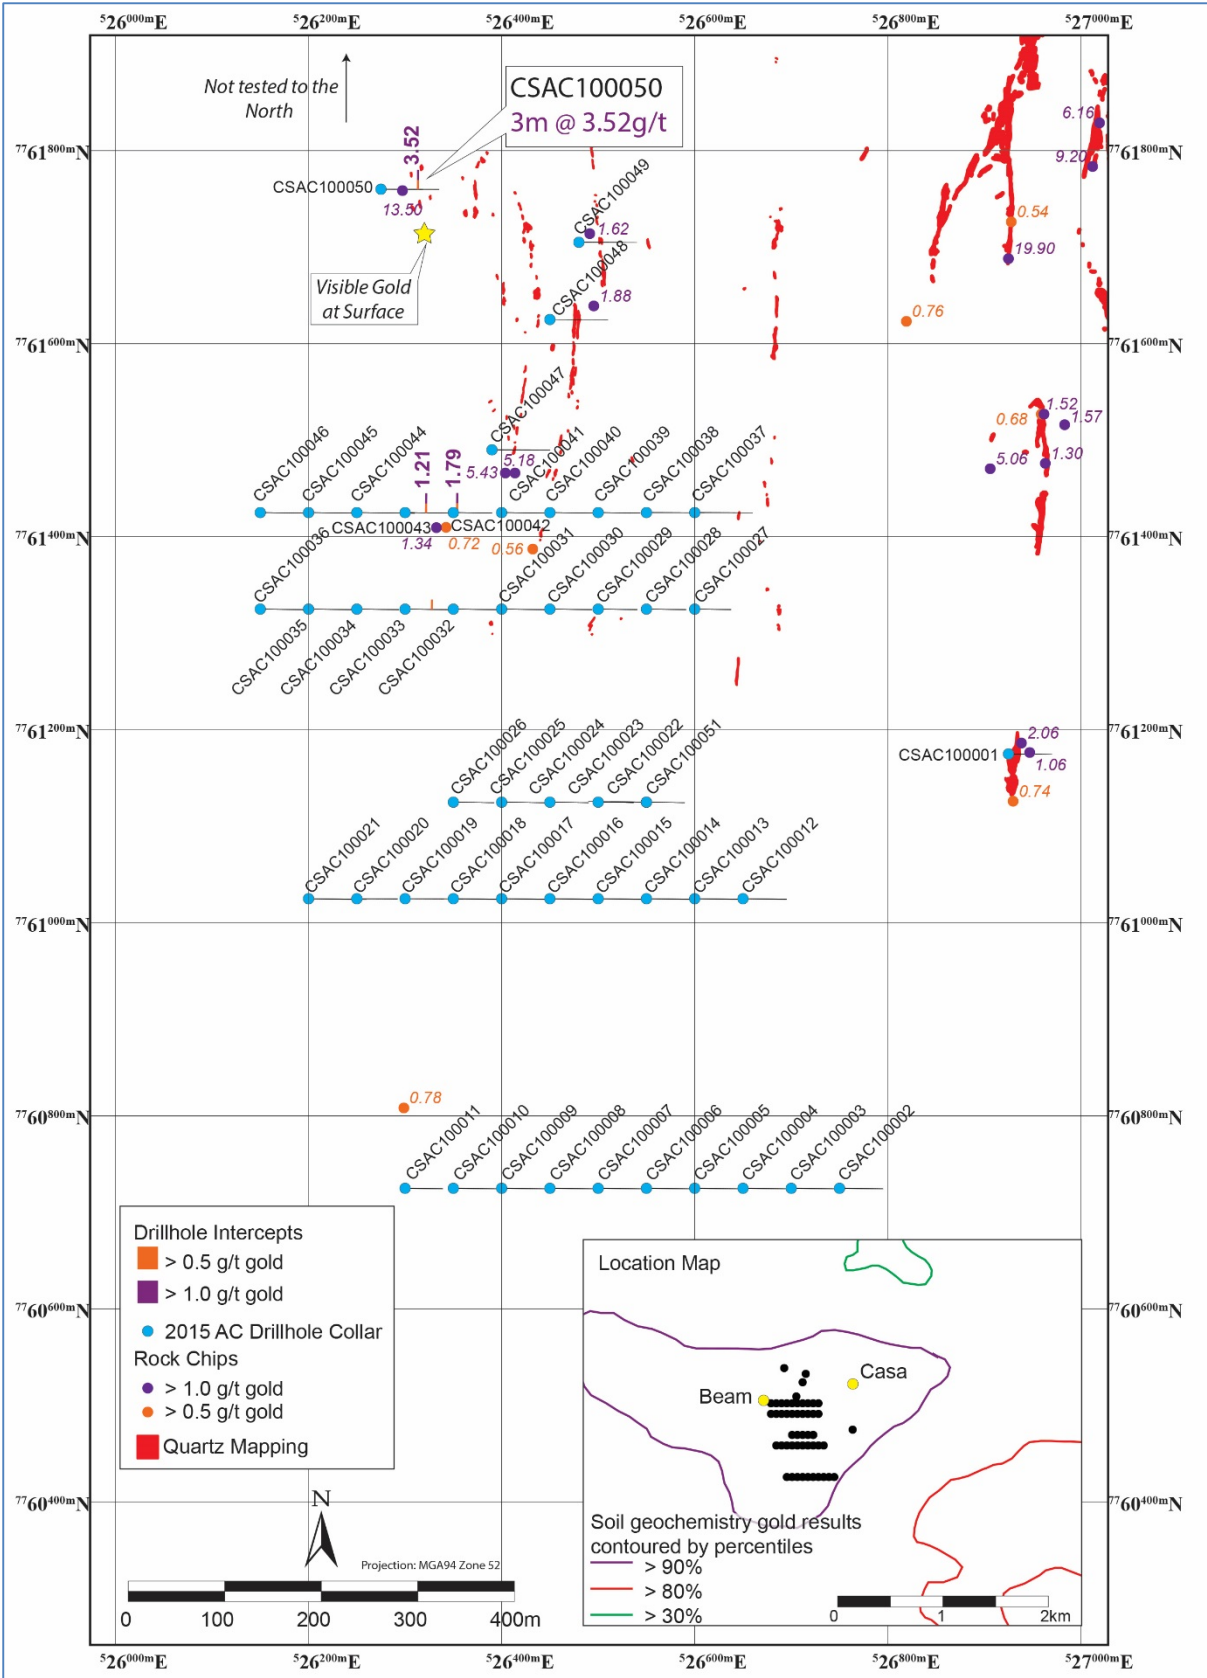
$^{5}26^{000m}$E $^{5}26^{200m}$E $^{5}26^{400m}$E $^{5}26^{600m}$E $^{5}26^{800m}$E $^{5}27^{000m}$E

Not tested to the North

CSAC100050
3m @ 3.52g/t

$^{77}61^{800m}$N

3.52

CSAC100050
13.50

Visible Gold at Surface

CSAC100049
1.62
CSAC100048
1.88

6.16
9.20
0.54
19.90
0.76

$^{77}61^{600m}$N

CSAC100047
CSAC100046 CSAC100045 CSAC100044 1.21 1.79 CSAC100041 CSAC100040 CSAC100039 CSAC100038 CSAC100037
5.18
5.43
CSAC100036 CSAC100043 CSAC100042
1.34 0.72 0.56
CSAC100031 CSAC100030 CSAC100029 CSAC100028 CSAC100027
CSAC100035 CSAC100034 CSAC100033 CSAC100032

1.52
0.68
1.57
5.06
1.30

$^{77}61^{400m}$N

$^{77}61^{200m}$N

CSAC100026 CSAC100025 CSAC100024 CSAC100023 CSAC100022 CSAC100051

CSAC100001
2.06
1.06
0.74

CSAC100021 CSAC100020 CSAC100019 CSAC100018 CSAC100017 CSAC100016 CSAC100015 CSAC100014 CSAC100013 CSAC100012

$^{77}61^{000m}$N

0.78
CSAC100011 CSAC100010 CSAC100009 CSAC100008 CSAC100007 CSAC100006 CSAC100005 CSAC100004 CSAC100003 CSAC100002

$^{77}60^{800m}$N

Drillhole Intercepts
> 0.5 g/t gold
> 1.0 g/t gold
2015 AC Drillhole Collar
Rock Chips
> 1.0 g/t gold
> 0.5 g/t gold
Quartz Mapping

$^{77}60^{600m}$N

Location Map
Beam
Casa
Soil geochemistry gold results contoured by percentiles
> 90%
> 80%
> 30%
0 1 2km

$^{77}60^{400m}$N

N
Projection: MGA94 Zone 52
0 100 200 300 400m

$^{5}26^{000m}$E $^{5}26^{200m}$E $^{5}26^{400m}$E $^{5}26^{600m}$E $^{5}26^{800m}$E $^{5}27^{000m}$E